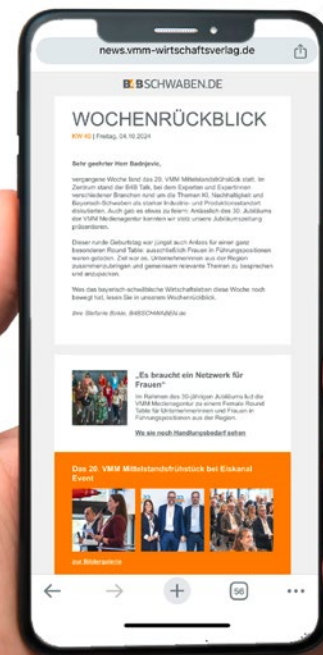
news.vmm-wirtschaftsverlag.de

B4BSCHWABEN.DE

WOCHENRÜCKBLICK

KW 40 | Freitag, 04.10.2024

Sehr geehrter Herr Badnjevic,

vergangene Woche fand das 20. VMM Mittelstandsfrühstück statt. Im Zentrum stand der B4B Talk, bei dem Experten und Expertinnen verschiedener Branchen rund um die Themen KI, Nachhaltigkeit und Bayerisch-Schwaben als starker Industrie- und Produktionsstandort diskutierten. Auch gab es etwas zu feiern: Anlässlich des 30. Jubiläums der VMM Mediengruppe wurden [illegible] Jubiläumszeitung präsentiert.

Dieser runde Geburtstag war jüngst auch Anlass für einen ganz besonderen Round Table: ausschließlich Frauen in Führungspositionen waren geladen. Ziel war es, Unternehmerinnen aus der Region zusammenzubringen und gemeinsam relevante Themen zu besprechen und anzupacken.

Was das bayerisch-schwäbische Wirtschaftsleben diese Woche noch bewegt hat, lesen Sie in unserem Wochenrückblick.

Ihre Stefanie Bokle, B4BSCHWABEN.de

„Es braucht ein Netzwerk für Frauen"

Im Rahmen des 30-jährigen Jubiläums lud die VMM Mediengruppe zu einem Female Round Table für Unternehmerinnen und Frauen in Führungspositionen aus der Region

Wo wir noch Handlungsbedarf sehen

Das 20. VMM Mittelstandsfrühstück bei Eiskanal Event

zur Bildergalerie

56